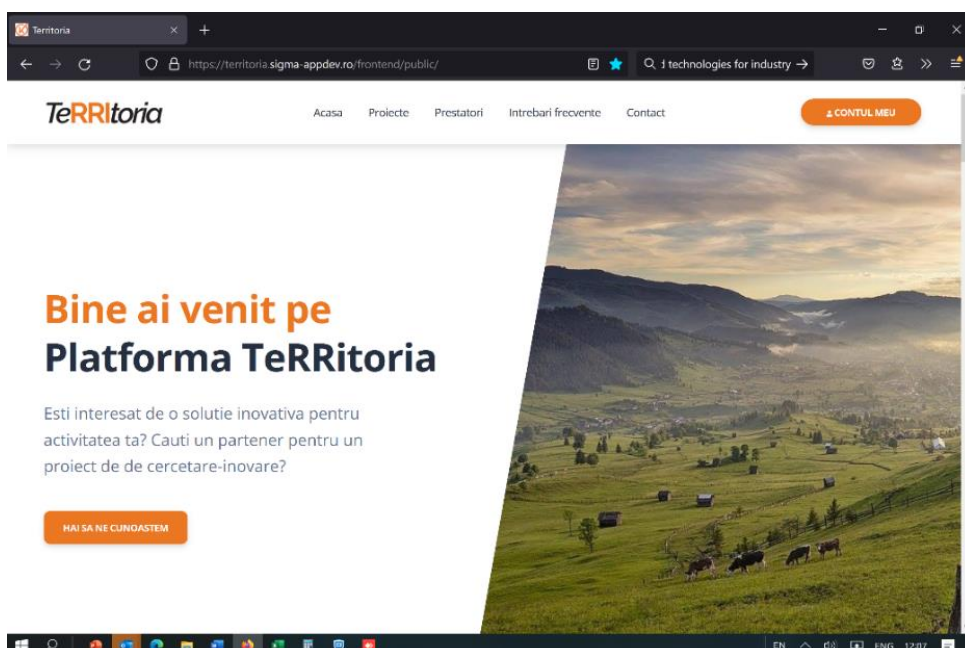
Territoria

https://territoria.sigma-appdev.ro/frontend/public/

Q d technologies for industry →

TeRRItoria

Acasa Proiecte Prestatori Intrebari frecvente Contact

CONTUL MEU

Bine ai venit pe
Platforma TeRRitoria

Esti interesat de o solutie inovativa pentru activitatea ta? Cauti un partener pentru un proiect de de cercetare-inovare?

HAI SA NE CUNOASTEM

EN ENG 12:07